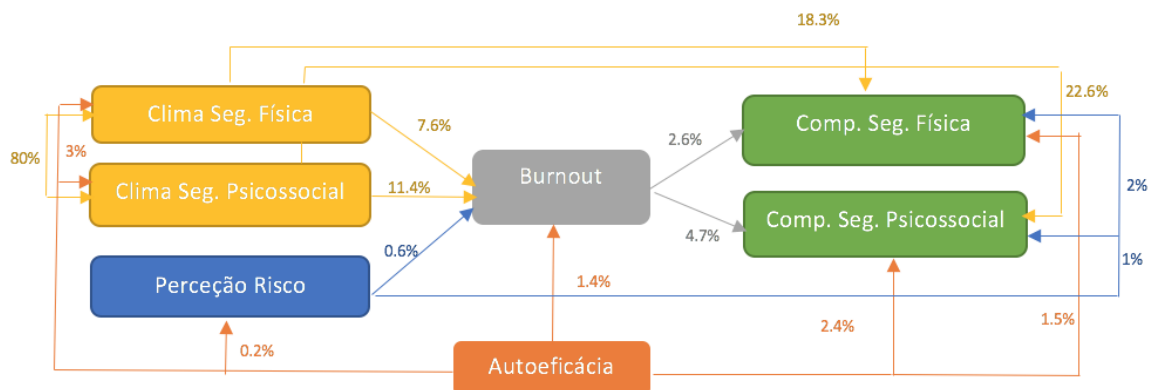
18.3%

22.6%

80%

3%

Clima Seg. Física

Clima Seg. Psicossocial

7.6%

11.4%

Burnout

2.6%

4.7%

Comp. Seg. Física

Comp. Seg. Psicossocial

2%

1%

Perceção Risco

0.6%

1.4%

0.2%

2.4%

1.5%

Autoeficácia